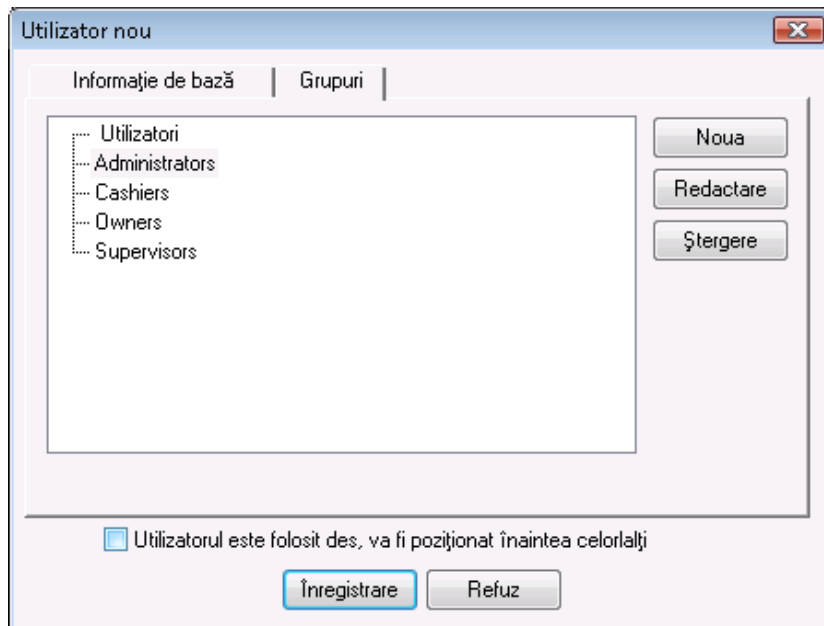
Utilizator nou

Informaţie de bază | Grupuri

Utilizatori
Administrators
Cashiers
Owners
Supervisors

Noua
Redactare
Ştergere

Utilizatorul este folosit des, va fi poziţionat înaintea celorlalţi

Înregistrare
Refuz